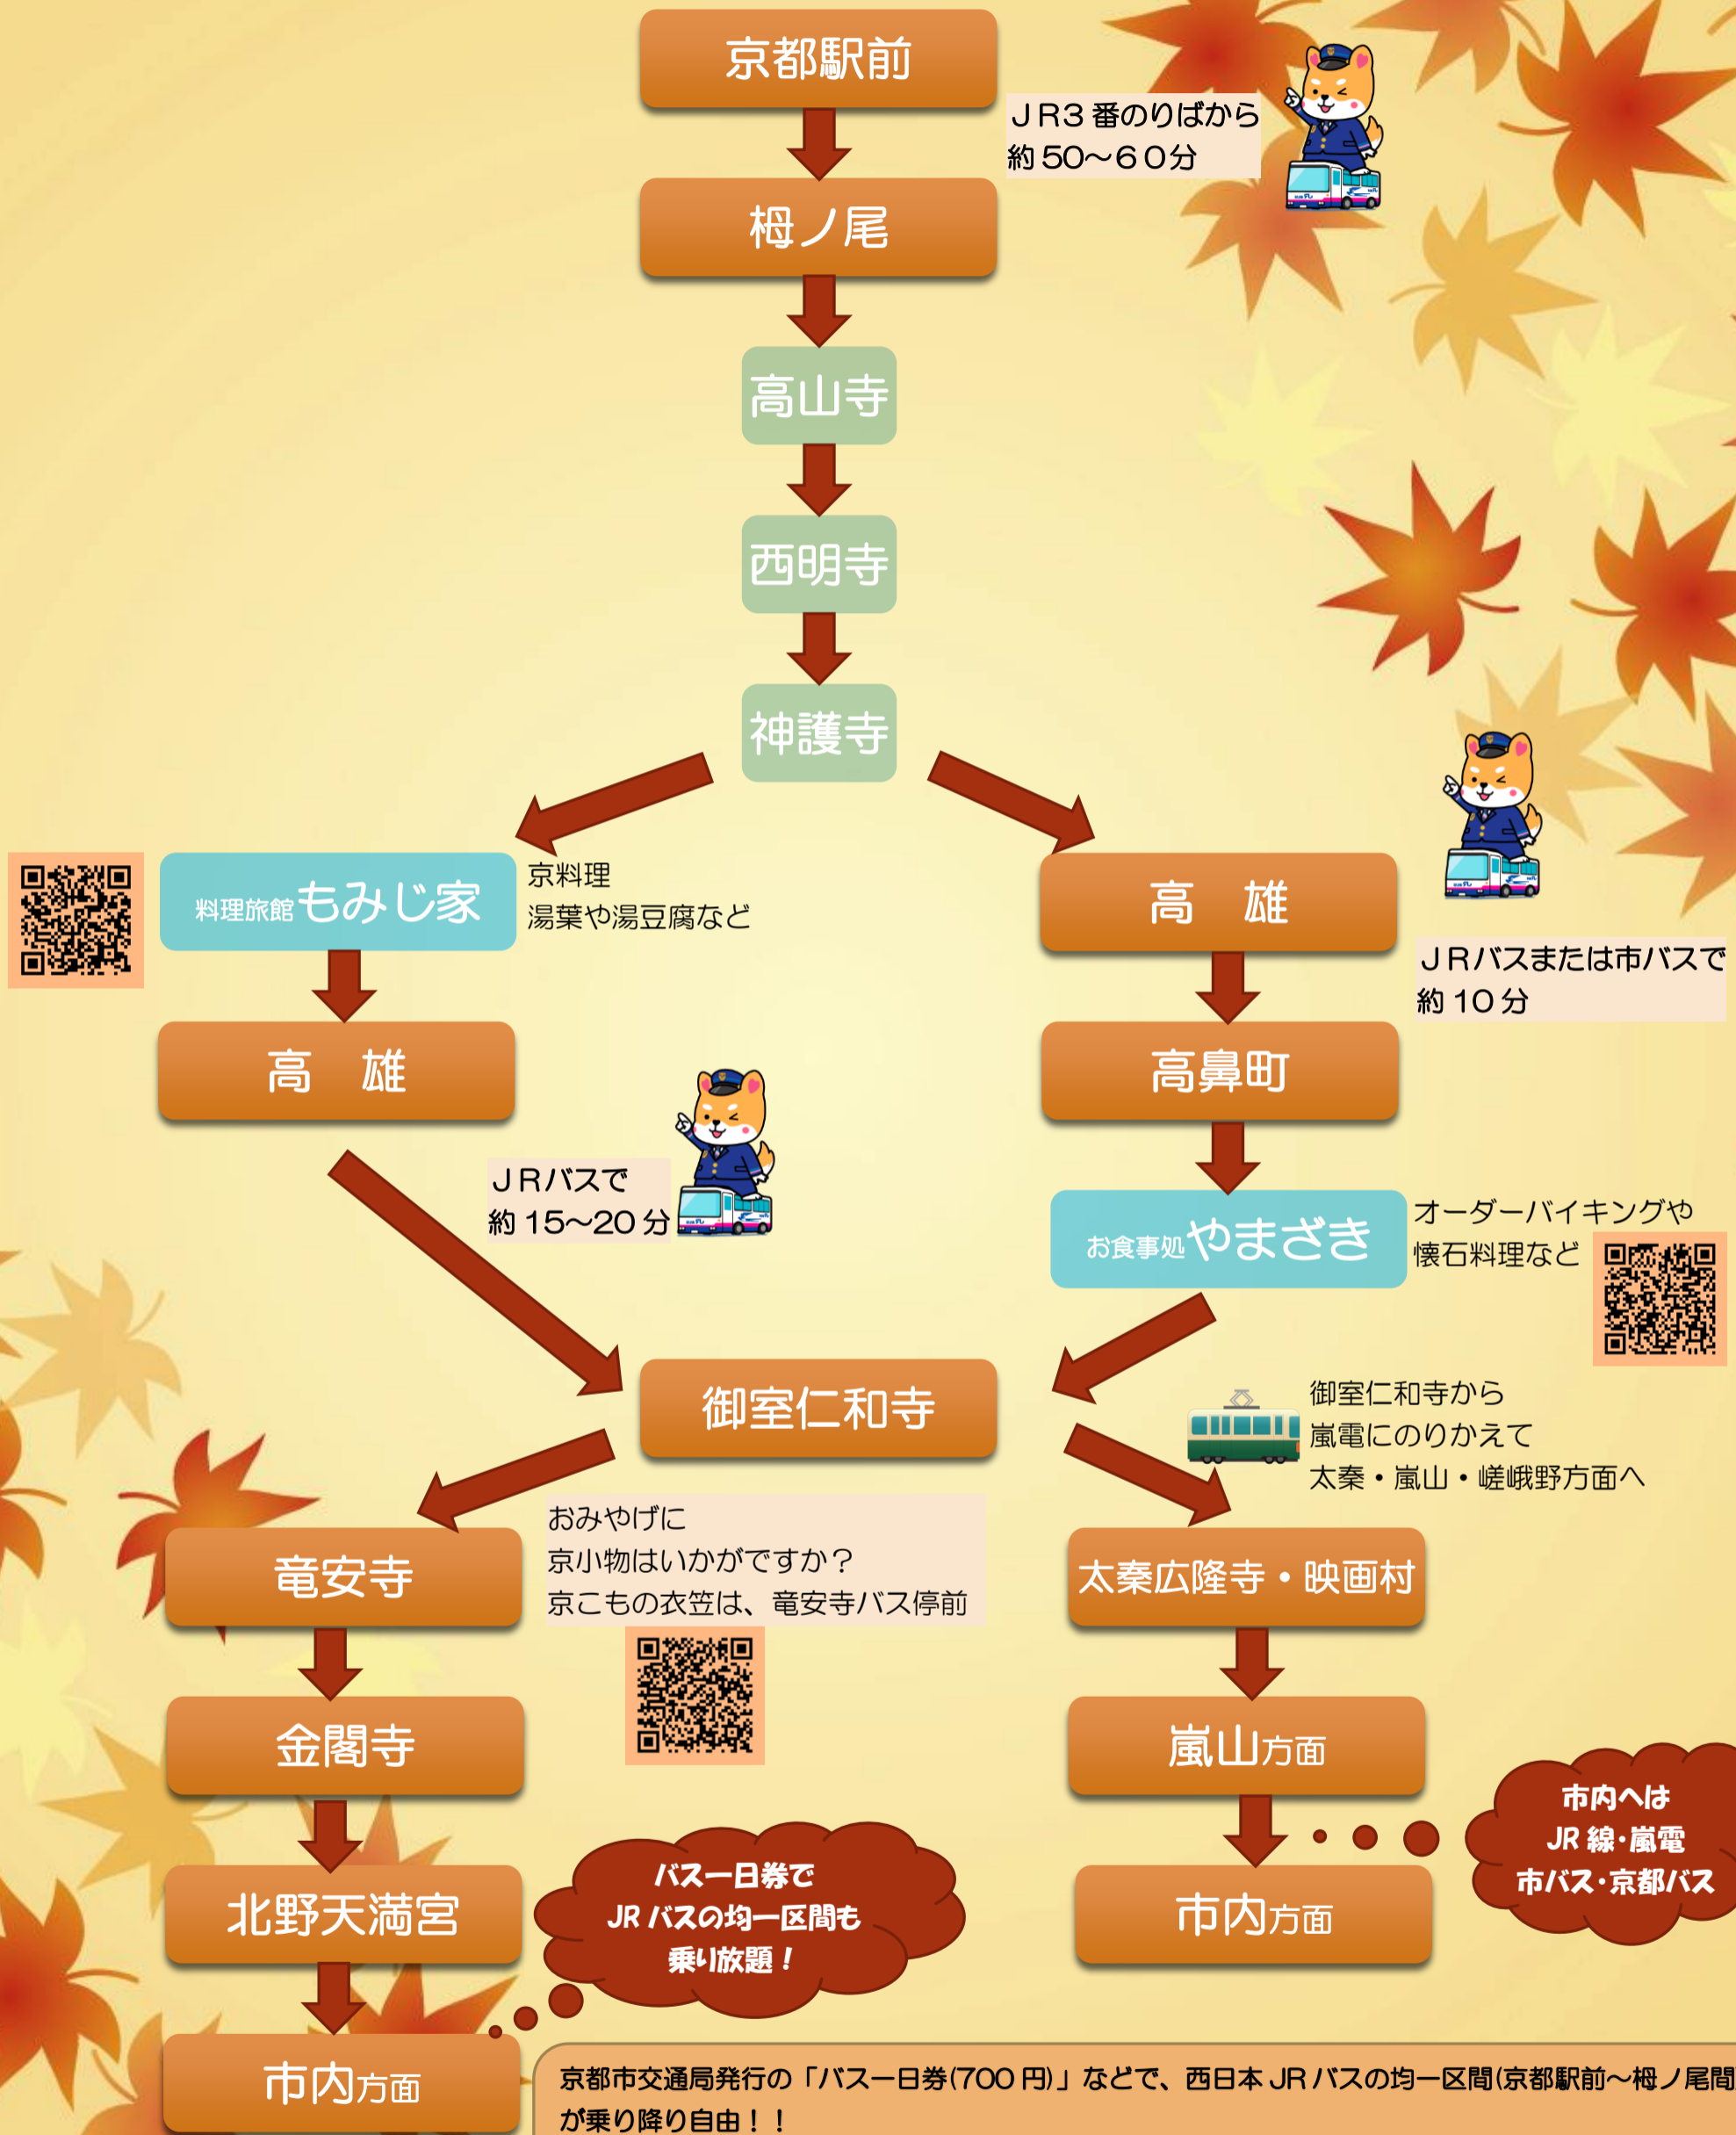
京都駅前

ＪＲ３番のりばから
約 50～６０分

栂ノ尾

高山寺

西明寺

神護寺

料理旅館もみじ家

京料理
湯葉や湯豆腐など

高　雄

高　雄

ＪＲバスまたは市バスで
約 10 分

高鼻町

ＪＲバスで
約 15～20 分

お食事処やまざき

オーダーバイキングや
懐石料理など

御室仁和寺

御室仁和寺から
嵐電にのりかえて
太秦・嵐山・嵯峨野方面へ

竜安寺

おみやげに
京小物はいかがですか？
京こもの衣笠は、竜安寺バス停前

太秦広隆寺・映画村

金閣寺

嵐山方面

市内へは
JR 線・嵐電
市バス・京都バス

北野天満宮

バス一日券で
JR バスの均一区間も
乗り放題！

市内方面

市内方面

京都市交通局発行の「バス一日券(700 円)」などで、西日本 JR バスの均一区間(京都駅前～栂ノ尾間
が乗り降り自由！！